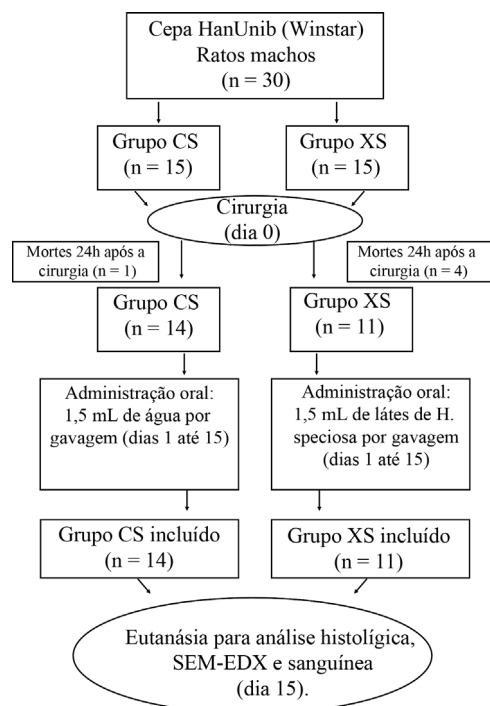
Cepa HanUnib (Winstar)
Ratos machos
(n = 30)

Grupo CS
(n = 15)

Grupo XS
(n = 15)

Cirurgia
(dia 0)

Mortes 24h após a cirurgia (n = 1)

Mortes 24h após a cirurgia (n = 4)

Grupo CS
(n = 14)

Grupo XS
(n = 11)

Administração oral: 1,5 mL de água por gavagem (dias 1 até 15)

Administração oral: 1,5 mL de látes de H. speciosa por gavagem (dias 1 até 15)

Grupo CS incluído
(n = 14)

Grupo XS incluído
(n = 11)

Eutanásia para análise histológica, SEM-EDX e sanguínea
(dia 15).